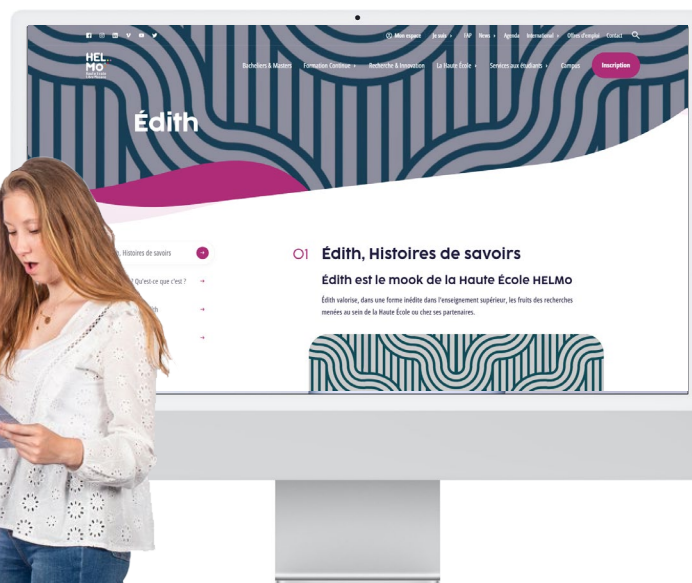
Mon espace Je suis FAQ News Agenda International Offres d'emploi Contact

HEL MO

Bacheliers & Masters Formation Continue Recherche & Innovation La Haute École Services aux étudiants Campus Inscription

Édith

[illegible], Histoires de savoirs

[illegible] Qu'est-ce que c'est ?

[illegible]h

01 Édith, Histoires de savoirs

Édith est le mook de la Haute École HELMo

Édith valorise, dans une forme inédite dans l'enseignement supérieur, les fruits des recherches menées au sein de la Haute École ou chez ses partenaires.